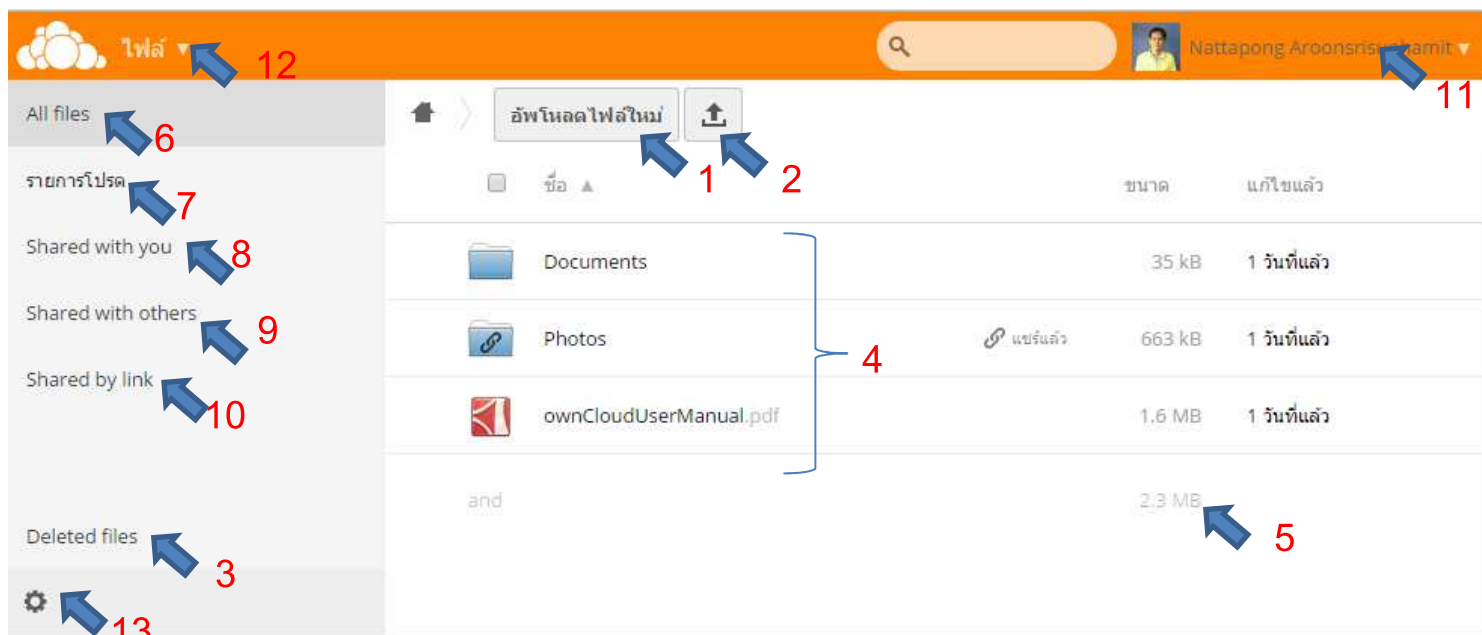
ไฟล์ ▾ 12

Nattapong Aroonsris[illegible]hamit ▾ 11

All files 6

รายการโปรด 7

Shared with you 8

Shared with others 9

Shared by link 10

Deleted files 3

13

อัพโหลดไฟล์ใหม่ 1 2

ชื่อ ▲ ขนาด แก้ไขแล้ว

| | | | |
|---|---|---|---|
| Documents | | 35 kB | 1 วันที่แล้ว |
| Photos | แชร์แล้ว | 663 kB | 1 วันที่แล้ว |
| ownCloudUserManual.pdf | | 1.6 MB | 1 วันที่แล้ว |

4

and 2.3 MB 5